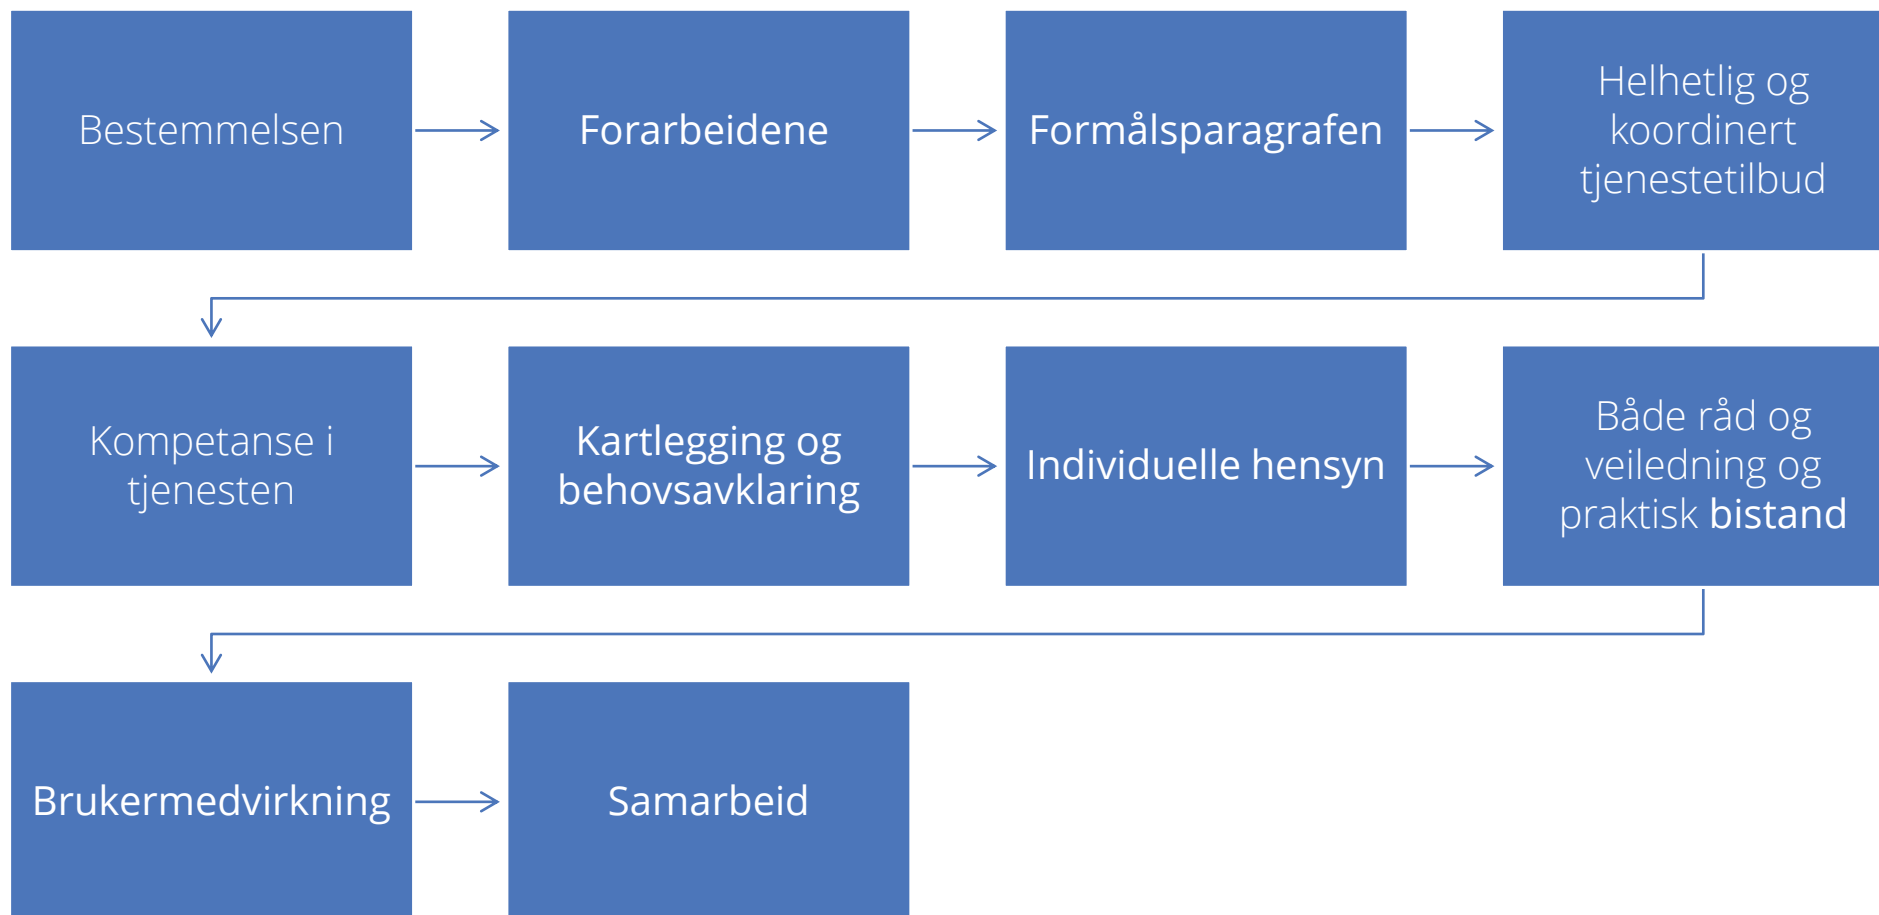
Bestemmelsen

Forarbeidene

Formålsparagrafen

Helhetlig og koordinert tjenestetilbud

Kompetanse i tjenesten

Kartlegging og behovsavklaring

Individuelle hensyn

Både råd og veiledning og praktisk bistand

Brukermedvirkning

Samarbeid